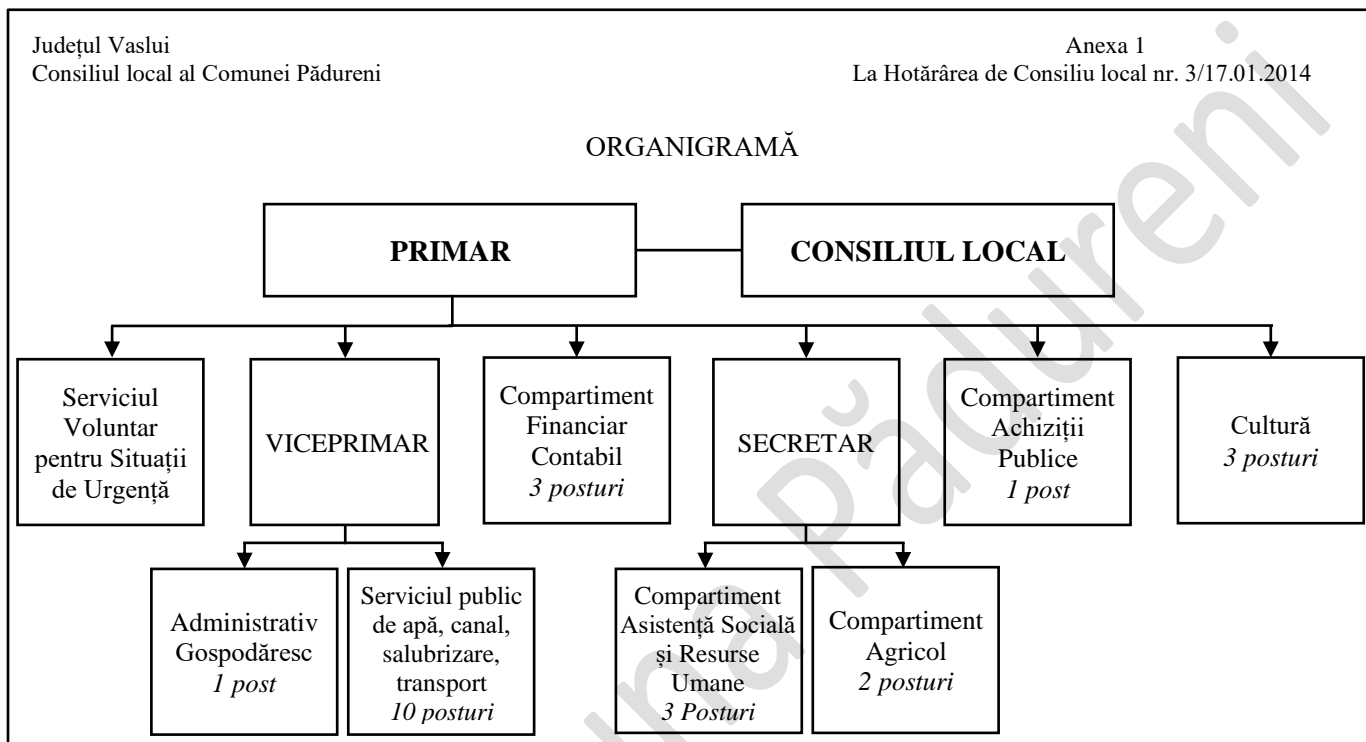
Județul Vaslui
Consiliul local al Comunei Pădureni

Anexa 1
La Hotărârea de Consiliu local nr. 3/17.01.2014

ORGANIGRAMĂ

PRIMAR

CONSILIUL LOCAL

Serviciul Voluntar pentru Situații de Urgență

VICEPRIMAR

Compartiment Financiar Contabil
*3 posturi*

SECRETAR

Compartiment Achiziții Publice
*1 post*

Cultură
*3 posturi*

Administrativ Gospodăresc
*1 post*

Serviciul public de apă, canal, salubrizare, transport
*10 posturi*

Compartiment Asistență Socială și Resurse Umane
*3 Posturi*

Compartiment Agricol
*2 posturi*

Primăria Pădureni